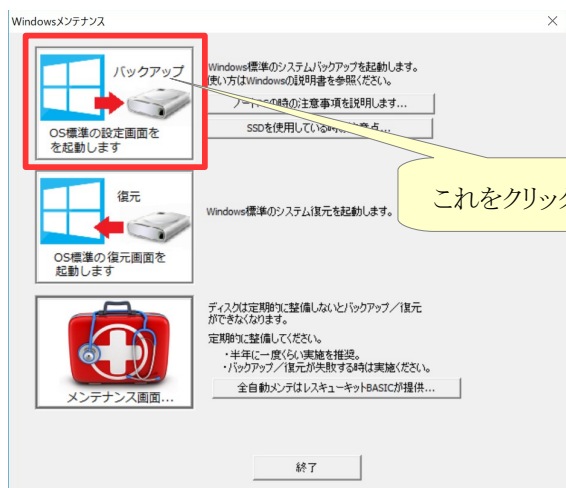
Windowsメンテナンス

×

バックアップ

OS標準の設定画面をを起動します

Windows標準のシステムバックアップを起動します。
使い方はWindowsの説明書を参照ください。

ノー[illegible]の時の注意事項を説明します...

SSDを使用している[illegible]意点...

これをクリック

復元

OS標準の復元画面を起動します

Windows標準のシステム復元を起動します。

ディスクは定期的に整備しないとバックアップ／復元ができなくなります。

定期的に整備してください。
・半年に一度くらい実施を推奨。
・バックアップ／復元が失敗する時は実施ください。

全自動メンテはレスキューキットBASICが提供...

メンテナンス画面...

終了